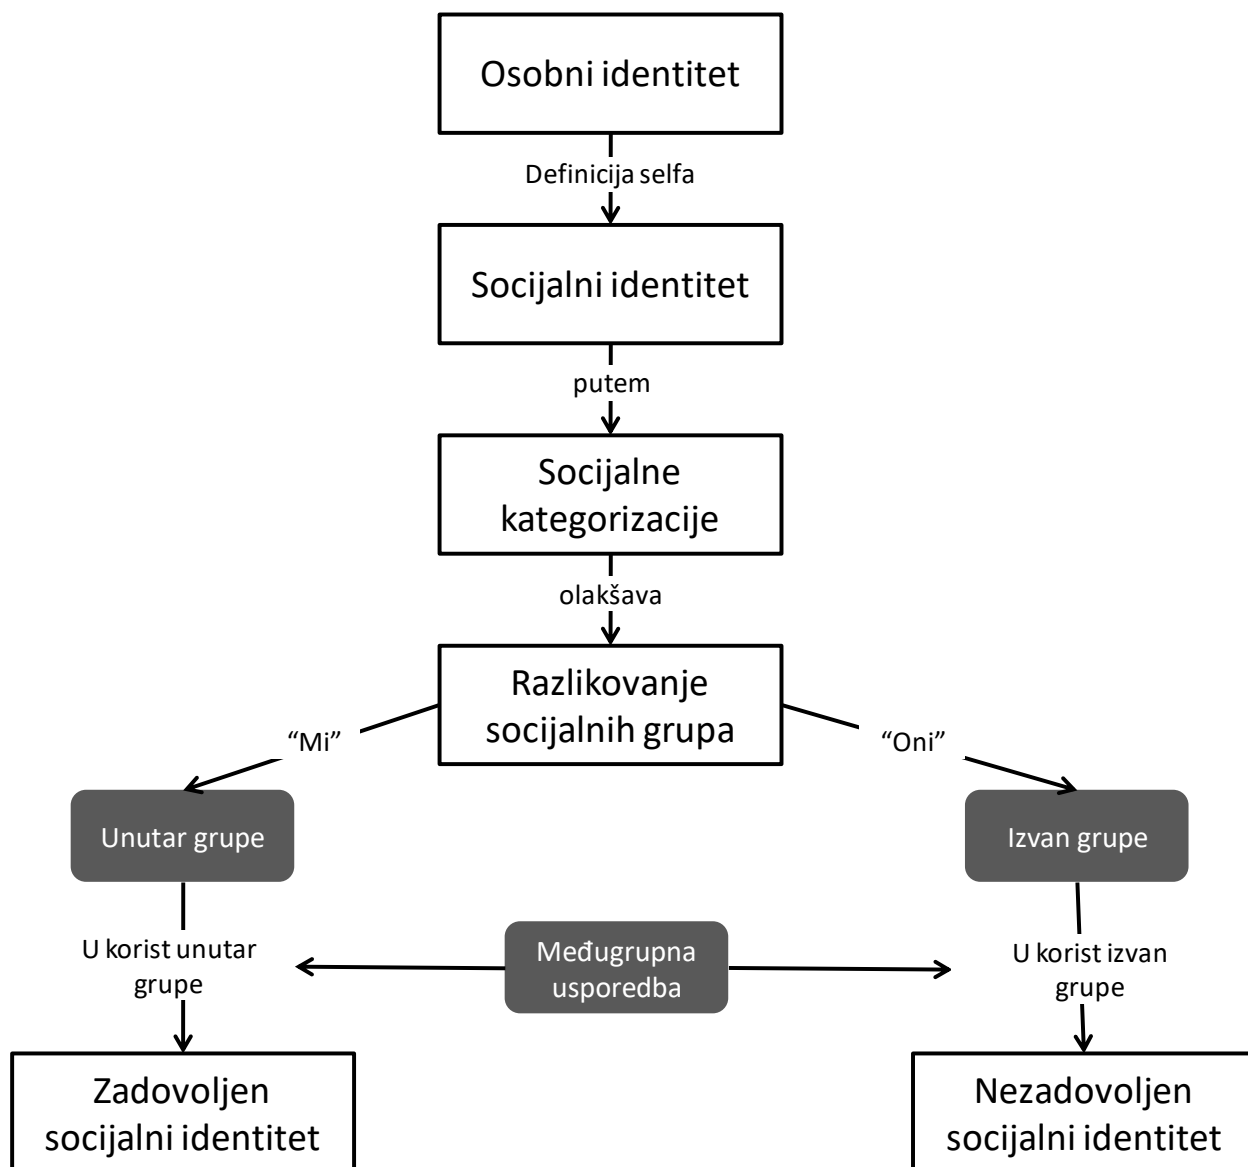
Osobni identitet

Definicija selfa

Socijalni identitet

putem

Socijalne kategorizacije

olakšava

Razlikovanje socijalnih grupa

“Mi”

“Oni”

Unutar grupe

Izvan grupe

U korist unutar grupe

Međugrupna usporedba

U korist izvan grupe

Zadovoljen socijalni identitet

Nezadovoljen socijalni identitet